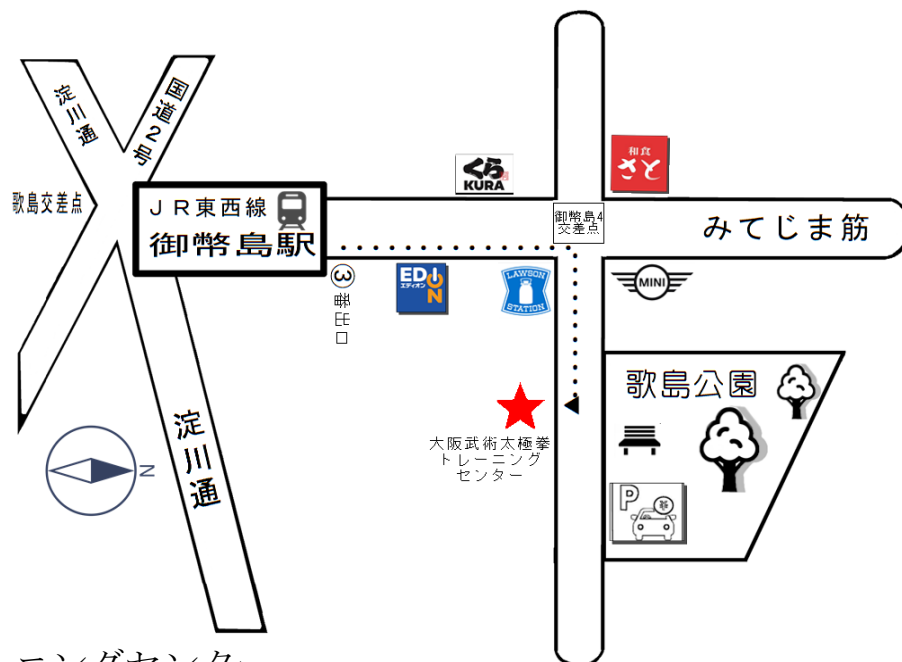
淀川通

国道2号

歌島交差点

JR東西線

御幣島駅

くら KURA

和食 さと

御幣島4 交差点

みてじま筋

③ 番出口

EDION エディオン

LAWSON STATION

MINI

歌島公園

大阪武術太極拳 トレーニング センター

淀川通

N

P

ニングセンター